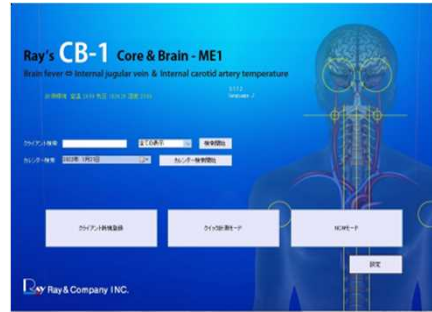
Ray's CB-1 Core & Brain - ME1

Brain fever ⇔ Internal jugular vein & Internal carotid artery temperature

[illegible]

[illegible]

クライアント検索 | すべて表示 | 検索開始

カレンダー検索 | 2023年 1月25日 | カレンダー検索開始

クライアント新規登録

クイック計測モード

NOWモード

設定

Ray & Company INC.